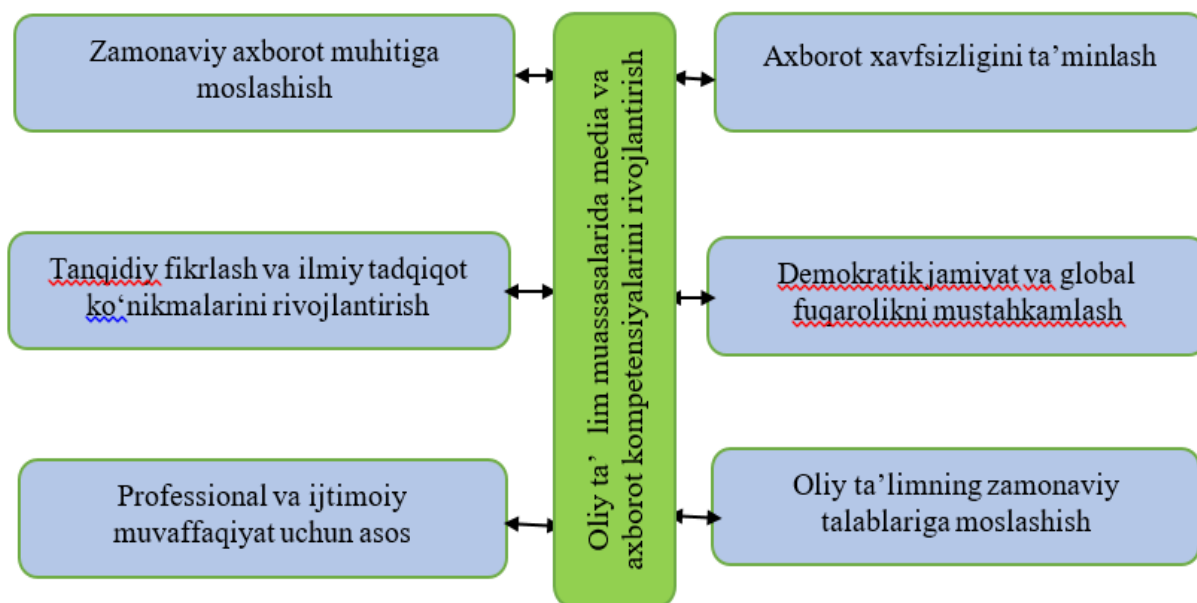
Zamonaviy axborot muhitiga moslashish

Tanqidiy fikrlash va ilmiy tadqiqot ko‘nikmalarini rivojlantirish

Professional va ijtimoiy muvaffaqiyat uchun asos

Oliy ta’ lim muassasalarida media va axborot kompetensiyalarini rivojlantirish

Axborot xavfsizligini ta’minlash

Demokratik jamiyat va global fuqarolikni mustahkamlash

Oliy ta’limning zamonaviy talablariga moslashish